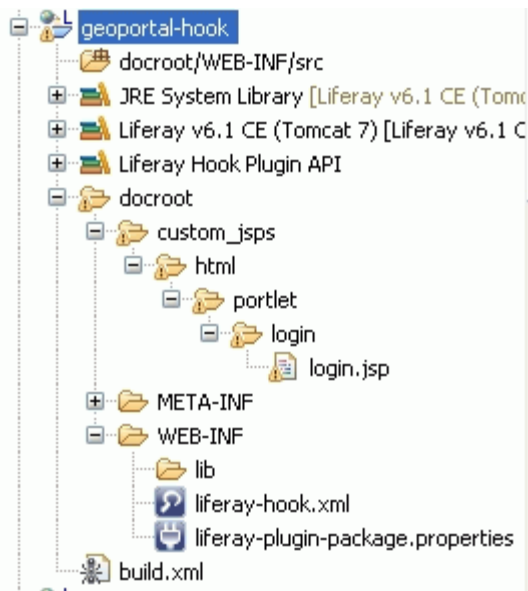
geoportal-hook
docroot/WEB-INF/src
JRE System Library [Liferay v6.1 CE (Tomc
Liferay v6.1 CE (Tomcat 7) [Liferay v6.1 C
Liferay Hook Plugin API
docroot
custom_jsps
html
portlet
login
login.jsp
META-INF
WEB-INF
lib
liferay-hook.xml
liferay-plugin-package.properties
build.xml